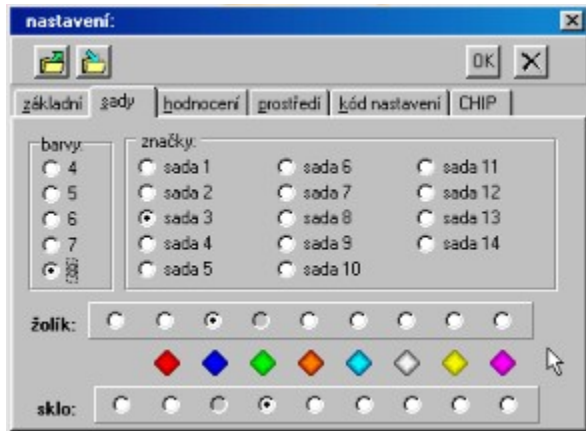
nastavení:

OK

základní | sady | hodnocení | prostředí | kód nastavení | CHIP

barvy:
4
5
6
7
8

značky:
sada 1
sada 2
sada 3
sada 4
sada 5
sada 6
sada 7
sada 8
sada 9
sada 10
sada 11
sada 12
sada 13
sada 14

žolík:

sklo: